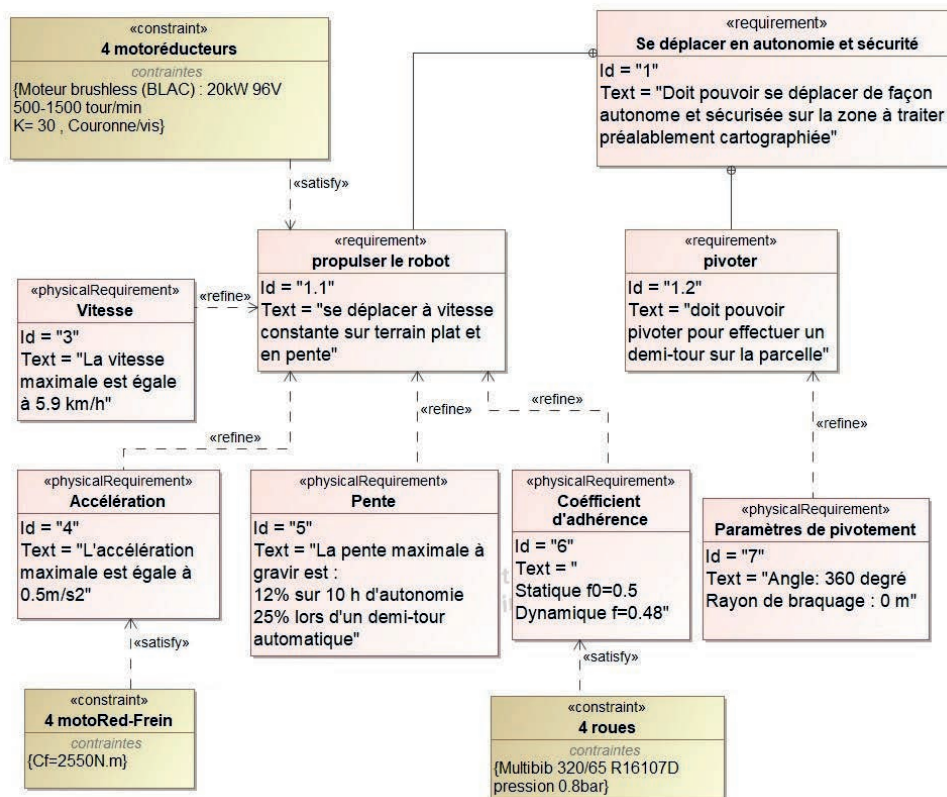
«constraint»
4 motoréducteurs
contraintes
{Moteur brushless (BLAC) : 20kW 96V
500-1500 tour/min
K= 30 , Couronne/vis}

«requirement»
Se déplacer en autonomie et sécurité
Id = "1"
Text = "Doit pouvoir se déplacer de façon autonome et sécurisée sur la zone à traiter préalablement cartographiée"

«satisfy»

«requirement»
propulser le robot
Id = "1.1"
Text = "se déplacer à vitesse constante sur terrain plat et en pente"

«requirement»
pivoter
Id = "1.2"
Text = "doit pouvoir pivoter pour effectuer un demi-tour sur la parcelle"

«physicalRequirement»
Vitesse
Id = "3"
Text = "La vitesse maximale est égale à 5.9 km/h"

«refine»

«refine»

«refine»

«refine»

«refine»

«physicalRequirement»
Accélération
Id = "4"
Text = "L'accélération maximale est égale à 0.5m/s2"

«physicalRequirement»
Pente
Id = "5"
Text = "La pente maximale à gravir est :
12% sur 10 h d'autonomie
25% lors d'un demi-tour automatique"

«physicalRequirement»
Coéfficient d'adhérence
Id = "6"
Text = "
Statique f0=0.5
Dynamique f=0.48"

«physicalRequirement»
Paramètres de pivotement
Id = "7"
Text = "Angle: 360 degré
Rayon de braquage : 0 m"

«satisfy»

«satisfy»

«constraint»
4 motoRed-Frein
contraintes
{Cf=2550N.m}

«constraint»
4 roues
contraintes
{Multibib 320/65 R16107D
pression 0.8bar}